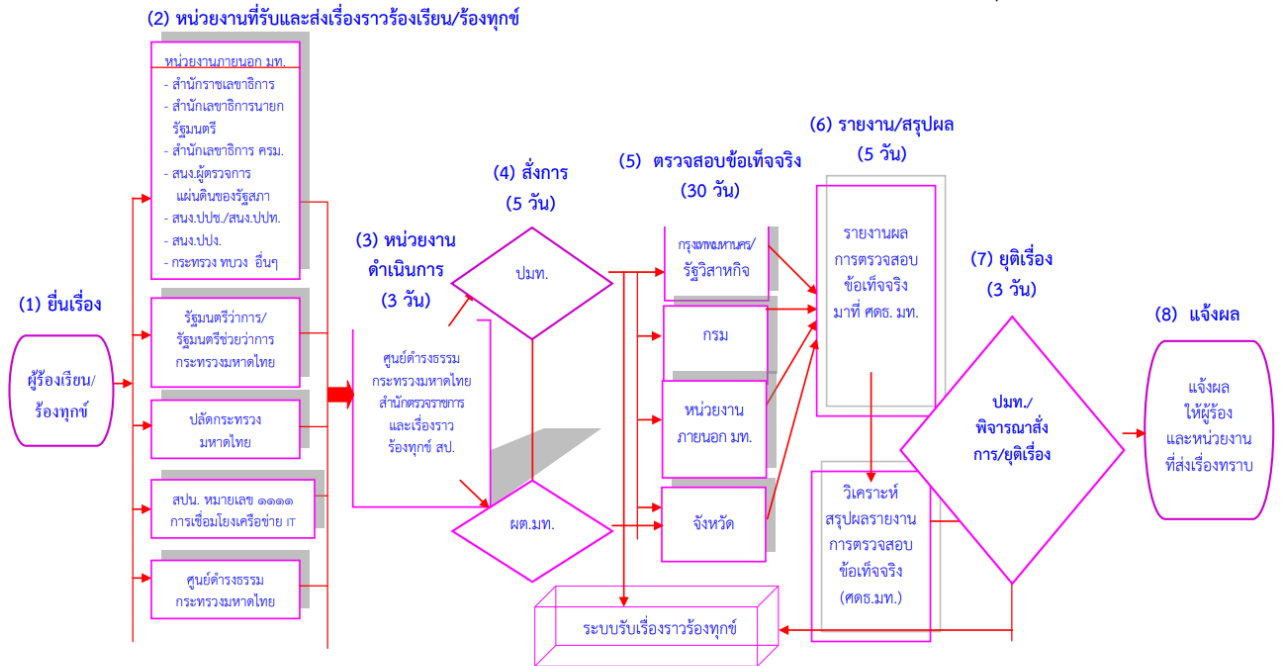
(2) หน่วยงานที่รับและส่งเรื่องราวร้องเรียน/ร้องทุกข์

หน่วยงานภายนอก มท.
- สำนักราชเลขาธิการ
- สำนักเลขาธิการนายกรัฐมนตรี
- สำนักเลขาธิการ ครม.
- สนง.ผู้ตรวจการแผ่นดินของรัฐสภา
- สนง.ปปช./สนง.ปปท.
- สนง.ปปง.
- กระทรวง ทบวง อื่นๆ

รัฐมนตรีว่าการ/รัฐมนตรีช่วยว่าการกระทรวงมหาดไทย

ปลัดกระทรวงมหาดไทย

สปน. หมายเลข ๑๑๑๑ การเชื่อมโยงเครือข่าย IT

ศูนย์ดำรงธรรมกระทรวงมหาดไทย

(1) ยื่นเรื่อง

ผู้ร้องเรียน/ร้องทุกข์

(3) หน่วยงานดำเนินการ
(3 วัน)

ศูนย์ดำรงธรรมกระทรวงมหาดไทย สำนักตรวจราชการและเรื่องราวร้องทุกข์ สป.

(4) สั่งการ
(5 วัน)

ปมท.

ผต.มท.

(5) ตรวจสอบข้อเท็จจริง
(30 วัน)

กรุงเทพมหานคร/รัฐวิสาหกิจ

กรม

หน่วยงานภายนอก มท.

จังหวัด

(6) รายงาน/สรุปผล
(5 วัน)

รายงานผลการตรวจสอบข้อเท็จจริงมาที่ ศดธ. มท.

วิเคราะห์สรุปผลรายงานการตรวจสอบข้อเท็จจริง (ศดธ.มท.)

(7) ยุติเรื่อง
(3 วัน)

ปมท./พิจารณาสั่งการ/ยุติเรื่อง

(8) แจ้งผล

แจ้งผลให้ผู้ร้องและหน่วยงานที่ส่งเรื่องทราบ

ระบบรับเรื่องราวร้องทุกข์